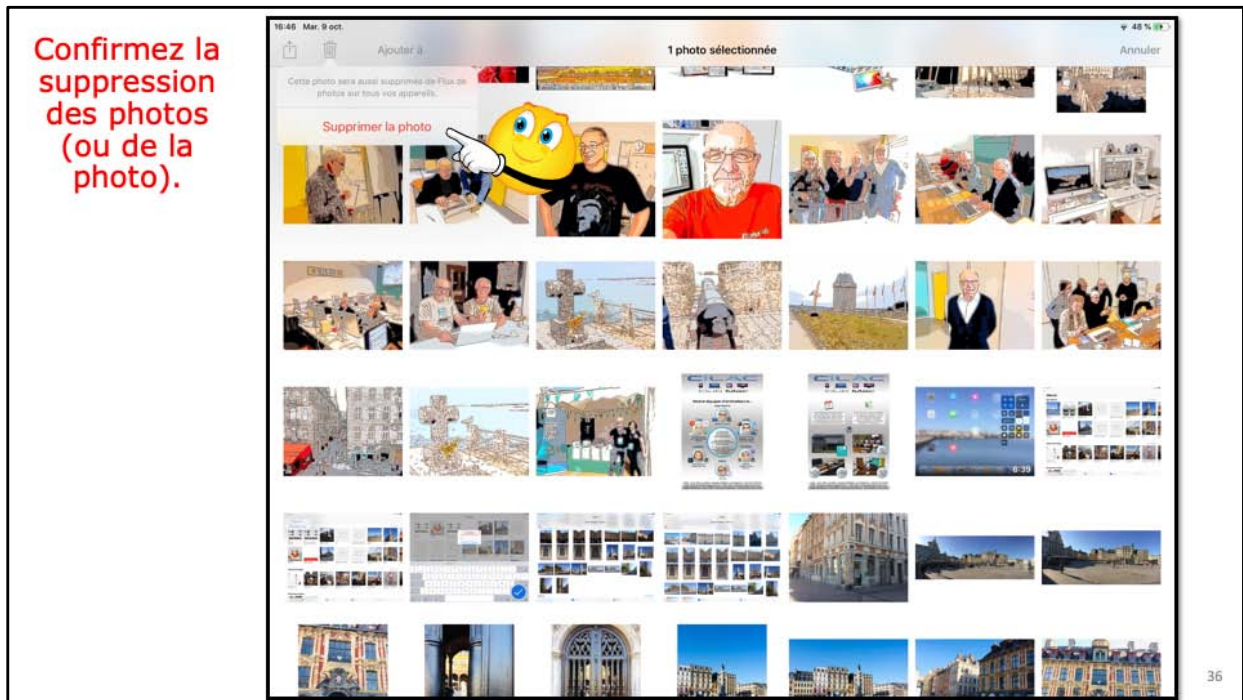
Confirmez la suppression des photos (ou de la photo).

16:46 Mar. 9 oct.

48 %

Ajouter à

1 photo sélectionnée

Annuler

Cette photo sera aussi supprimée de Flux de photos sur tous vos appareils.

Supprimer la photo

6:39

36